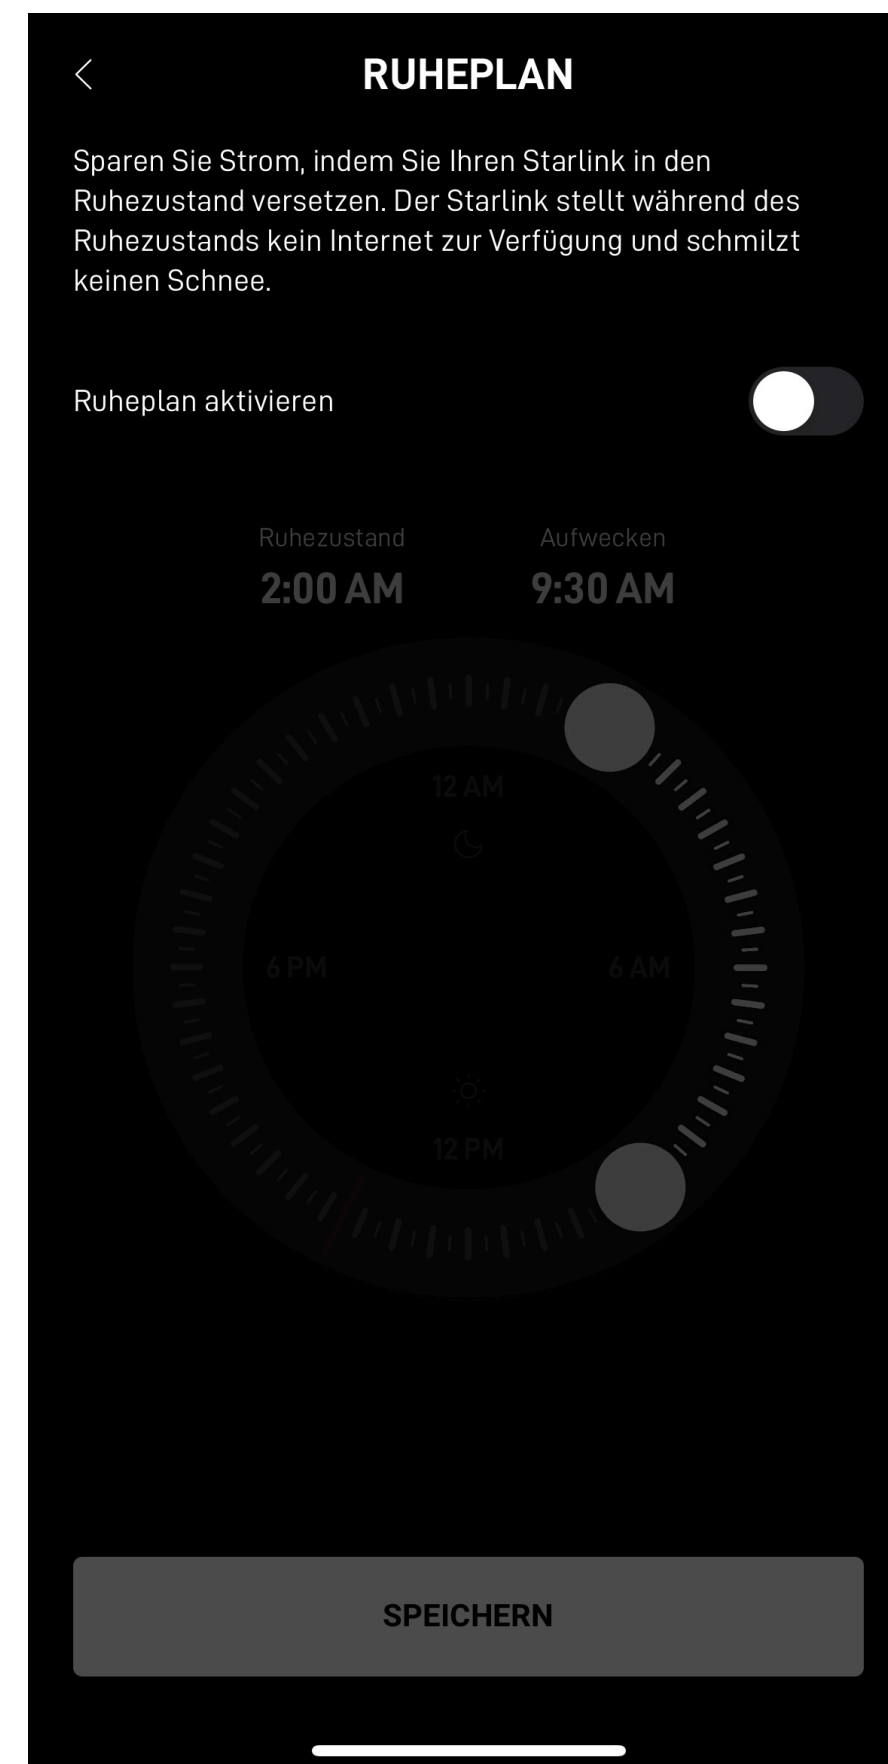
RUHEPLAN

Sparen Sie Strom, indem Sie Ihren Starlink in den Ruhezustand versetzen. Der Starlink stellt während des Ruhezustands kein Internet zur Verfügung und schmilzt keinen Schnee.

Ruheplan aktivieren

Ruhezustand
2:00 AM

Aufwecken
9:30 AM

12 AM
6 PM
6 AM
12 PM

SPEICHERN